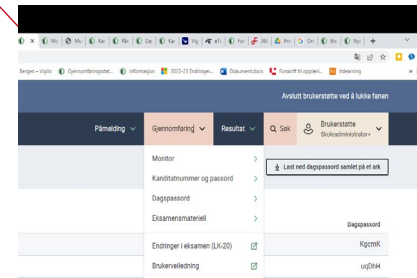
Mu Mo Kar Mir Dat Kar Vg eTr For Pri Gn Bru Nyr +

Bergen – Vigilo Gjennomføringsstøt... Informasjon 2022-23 Endringer... Dokument.docx Forslitt til oppløsni... Ittlearning

Avslutt brukerstøtte ved å lukke fanen

Påmelding Gjennomføring Resultat Søk Brukerstøtte Skoleadministrator+

Monitor
Kanditatnummer og passord
Dagspassord
Eksamensmateriell
Endringer i eksamen (LK-20)
Brukerveiledning

Last ned dagspassord samlet på et ark

Dagspassord
KgcmK
uqDhH